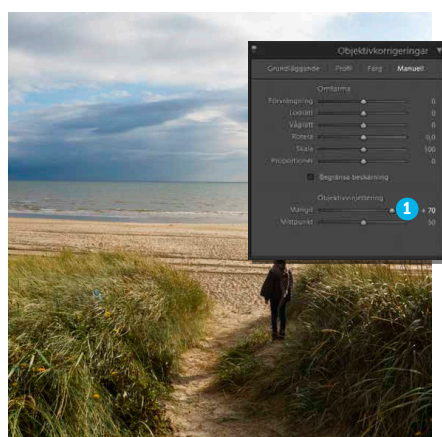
Objektivkorrigeringar
Grundläggande Profil Färg Manuell
Omforma
Förvrängning 0
Lodrätt 0
Vågrätt 0
Rotera 0,0
Skala 100
Proportioner 0
Begränsa beskärning
Objektivvinjettering
Mängd + 70
Mittpunkt 50
1